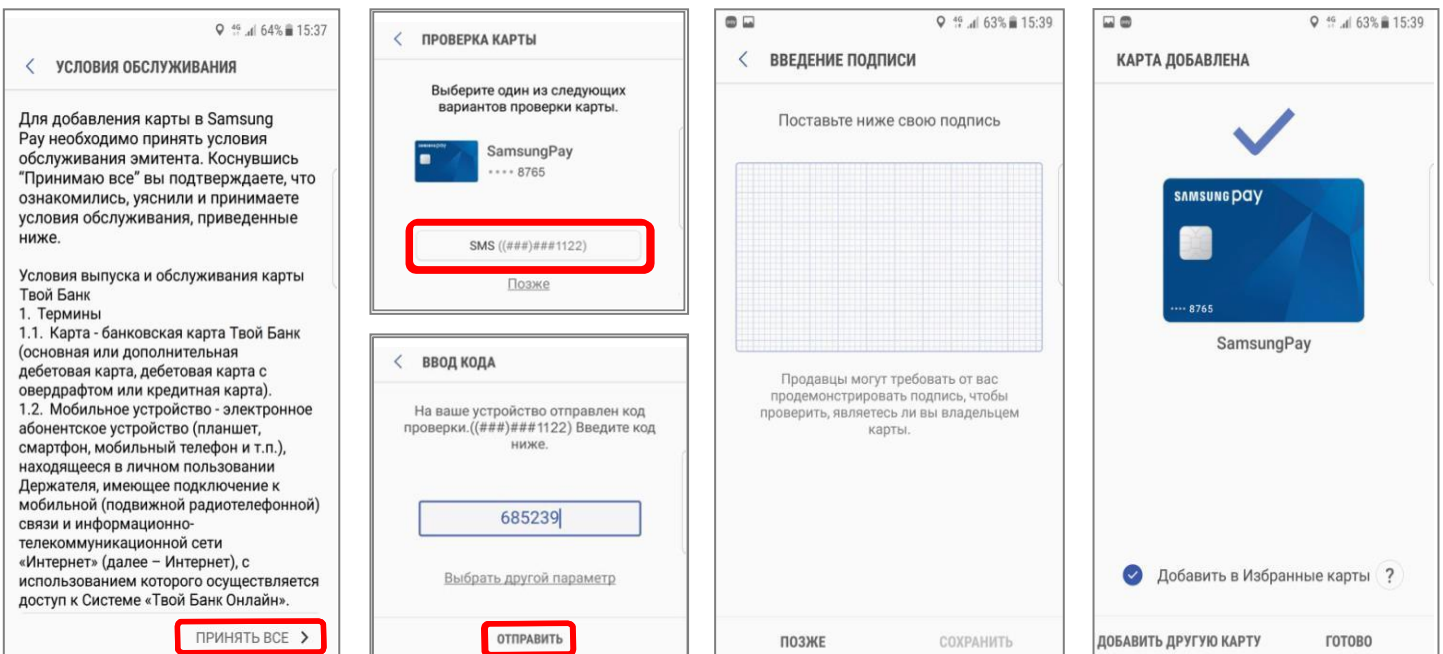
4G 64% 15:37

УСЛОВИЯ ОБСЛУЖИВАНИЯ

Для добавления карты в Samsung Pay необходимо принять условия обслуживания эмитента. Коснувшись "Принимаю все" вы подтверждаете, что ознакомились, уяснили и принимаете условия обслуживания, приведенные ниже.

Условия выпуска и обслуживания карты Твой Банк
1. Термины
1.1. Карта - банковская карта Твой Банк (основная или дополнительная дебетовая карта, дебетовая карта с овердрафтом или кредитная карта).
1.2. Мобильное устройство - электронное абонентское устройство (планшет, смартфон, мобильный телефон и т.п.), находящееся в личном пользовании Держателя, имеющее подключение к мобильной (подвижной радиотелефонной) связи и информационно-телекоммуникационной сети «Интернет» (далее – Интернет), с использованием которого осуществляется доступ к Системе «Твой Банк Онлайн».

ПРИНЯТЬ ВСЕ

ПРОВЕРКА КАРТЫ

Выберите один из следующих вариантов проверки карты.

SamsungPay
•••• 8765

SMS ((###)###1122)

Позже

ВВОД КОДА

На ваше устройство отправлен код проверки.((###)###1122) Введите код ниже.

685239

Выбрать другой параметр

ОТПРАВИТЬ

4G 63% 15:39

ВВЕДЕНИЕ ПОДПИСИ

Поставьте ниже свою подпись

Продавцы могут требовать от вас продемонстрировать подпись, чтобы проверить, являетесь ли вы владельцем карты.

ПОЗЖЕ

СОХРАНИТЬ

4G 63% 15:39

КАРТА ДОБАВЛЕНА

SAMSUNG pay
•••• 8765

SamsungPay

Добавить в Избранные карты ?

ДОБАВИТЬ ДРУГУЮ КАРТУ

ГОТОВО